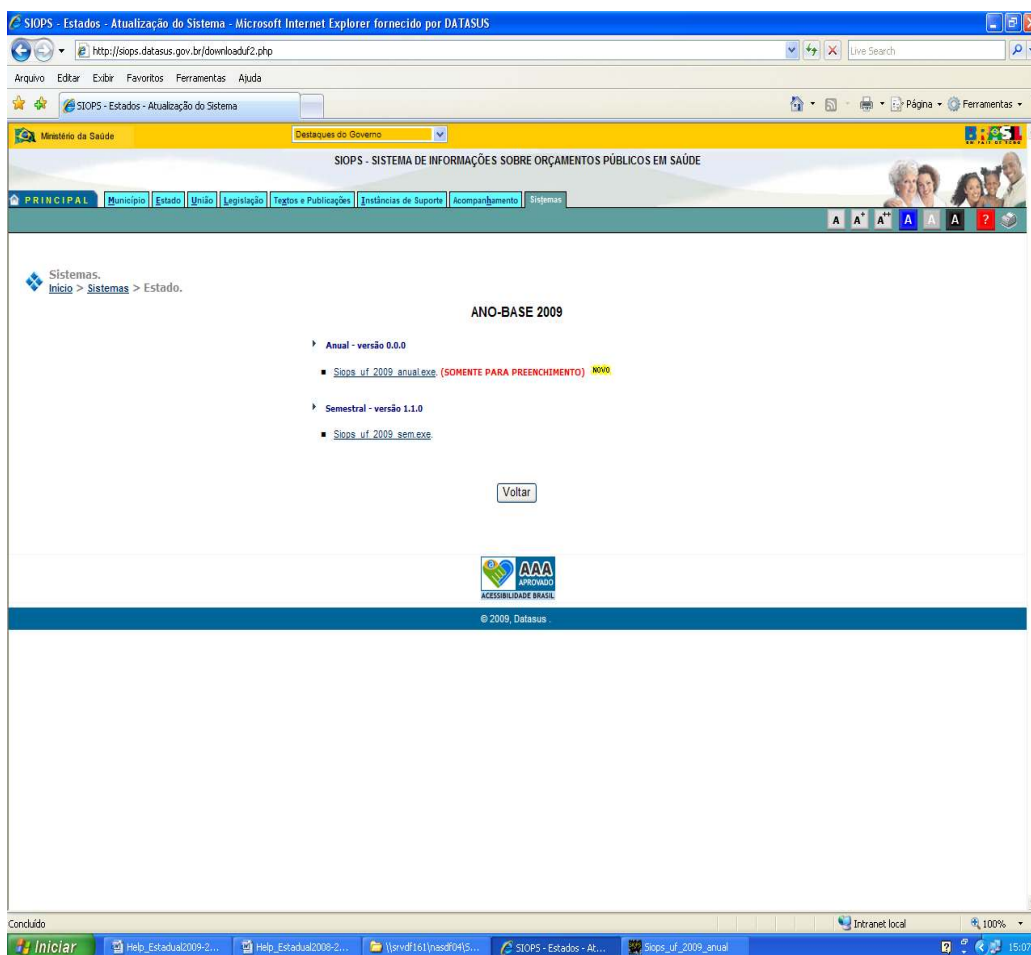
SIOPS - Estados - Atualização do Sistema - Microsoft Internet Explorer fornecido por DATASUS

http://siops.datasus.gov.br/downloaduf2.php

Live Search

Arquivo Editar Exibir Favoritos Ferramentas Ajuda

SIOPS - Estados - Atualização do Sistema

Página Ferramentas

Ministério da Saúde

Destaques do Governo

BRASIL
UM PAÍS DE TODOS

SIOPS - SISTEMA DE INFORMAÇÕES SOBRE ORÇAMENTOS PÚBLICOS EM SAÚDE

PRINCIPAL Município Estado União Legislação Textos e Publicações Instâncias de Suporte Acompanhamento Sistemas

A $A^+$ $A^{++}$ A A A ?

Sistemas.
Início > Sistemas > Estado.

ANO-BASE 2009

Anual - versão 0.0.0

Siops_uf_2009_anual.exe. (SOMENTE PARA PREENCHIMENTO) NOVO

Semestral - versão 1.1.0

Siops_uf_2009_sem.exe.

Voltar

AAA
APROVADO
ACESSIBILIDADE BRASIL

© 2009, Datasus .

Concluído

Intranet local

100%

Iniciar

Help_Estadual2009-2...

Help_Estadual2008-2...

\\srvdf161\nasdf04\S...

SIOPS - Estados - At...

Siops_uf_2009_anual

15:07